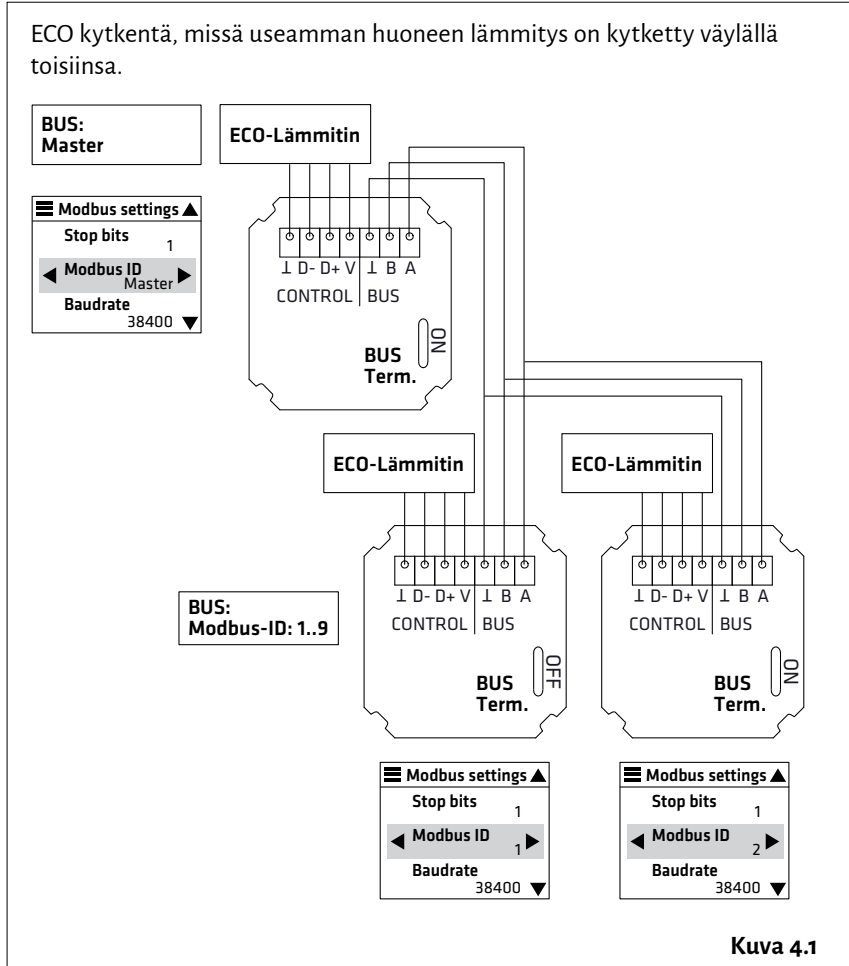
ECO kytkentä, missä useamman huoneen lämmitys on kytketty väylällä toisiinsa.

BUS:
Master

ECO-Lämmitin

≡ Modbus settings ▲
Stop bits
1
◀ Modbus ID ▶
Master
Baudrate
38400 ▼

⊥ D- D+ V ⊥ B A
CONTROL | BUS

BUS
Term.
ON

ECO-Lämmitin

ECO-Lämmitin

⊥ D- D+ V ⊥ B A
CONTROL | BUS

⊥ D- D+ V ⊥ B A
CONTROL | BUS

BUS:
Modbus-ID: 1..9

BUS
Term.
OFF

BUS
Term.
ON

≡ Modbus settings ▲
Stop bits
1
◀ Modbus ID ▶
1
Baudrate
38400 ▼

≡ Modbus settings ▲
Stop bits
1
◀ Modbus ID ▶
2
Baudrate
38400 ▼

Kuva 4.1